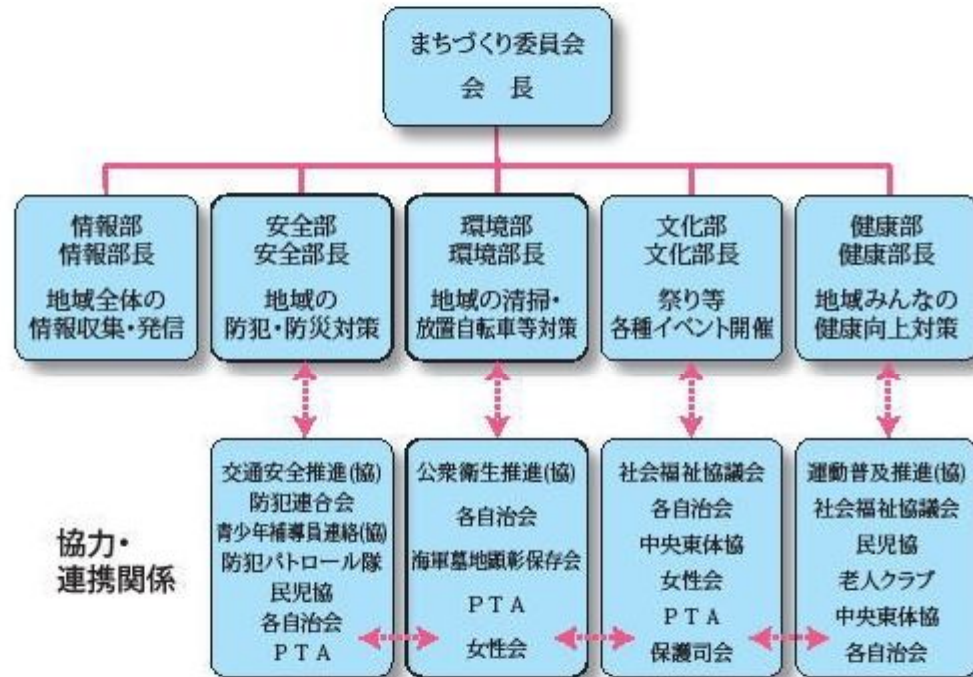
まちづくり委員会
会　長

情報部
情報部長

地域全体の
情報収集・発信

安全部
安全部長

地域の
防犯・防災対策

環境部
環境部長

地域の清掃・
放置自転車等対策

文化部
文化部長

祭り等
各種イベント開催

健康部
健康部長

地域みんなの
健康向上対策

協力・
連携関係

交通安全推進(協)
防犯連合会
青少年補導員連絡(協)
防犯パトロール隊
民児協
各自治会
PTA

公衆衛生推進(協)
各自治会
海軍墓地顕彰保存会
PTA
女性会

社会福祉協議会
各自治会
中央東体協
女性会
PTA
保護司会

運動普及推進(協)
社会福祉協議会
民児協
老人クラブ
中央東体協
各自治会